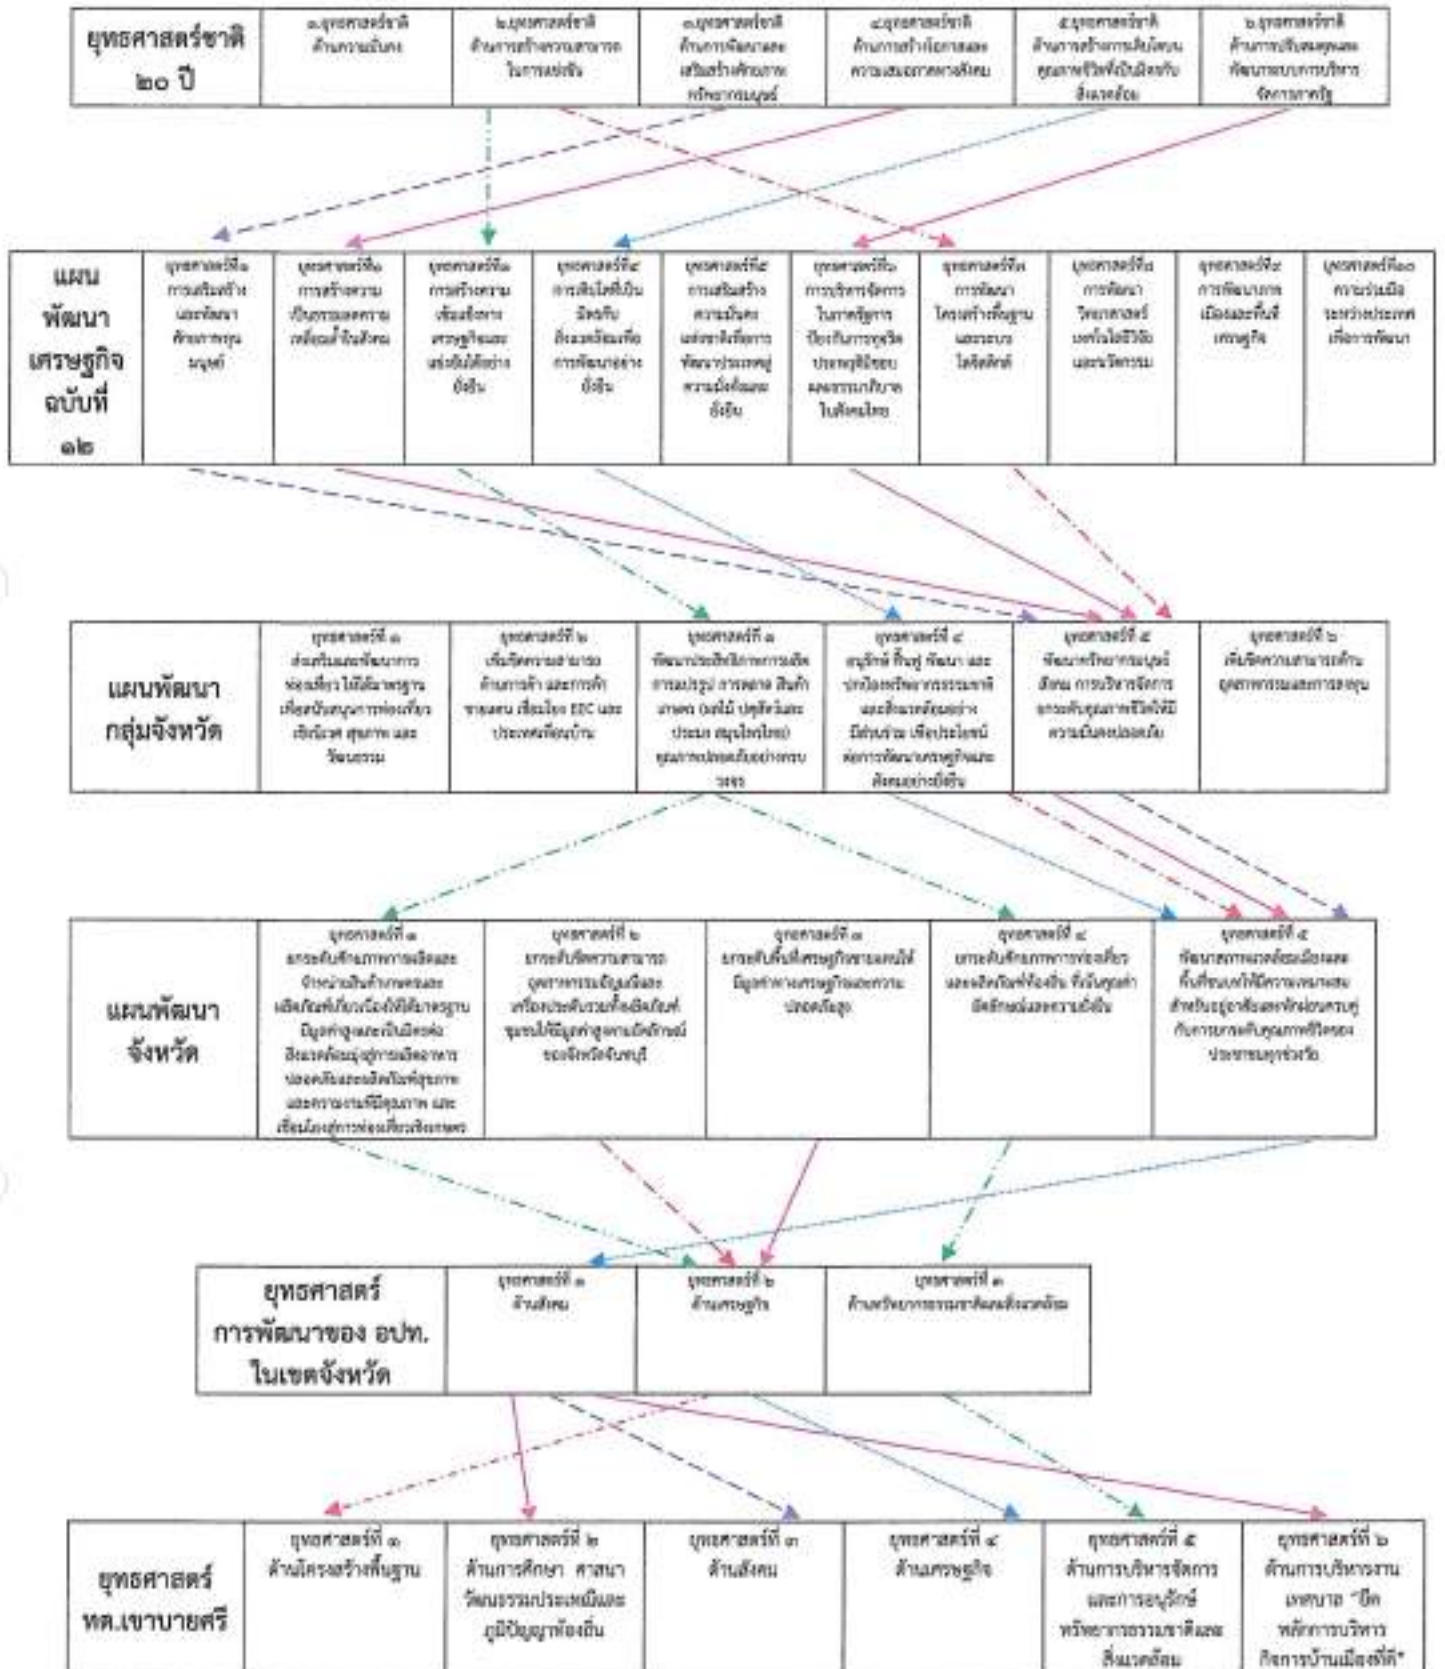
| ยุทธศาสตร์ชาติ ๒๐ ปี | ๑.ยุทธศาสตร์ชาติ ด้านความมั่นคง | ๒.ยุทธศาสตร์ชาติ ด้านการสร้างความสามารถในการแข่งขัน | ๓.ยุทธศาสตร์ชาติ ด้านการพัฒนาและเสริมสร้างศักยภาพทรัพยากรมนุษย์ | ๔.ยุทธศาสตร์ชาติ ด้านการสร้างโอกาสและความเสมอภาคทางสังคม | ๕.ยุทธศาสตร์ชาติ ด้านการสร้างการเติบโตบนคุณภาพชีวิตที่เป็นมิตรกับสิ่งแวดล้อม | ๖.ยุทธศาสตร์ชาติ ด้านการปรับสมดุลและพัฒนาระบบการบริหารจัดการภาครัฐ |
|---|---|---|---|---|---|---|

| แผนพัฒนาเศรษฐกิจ ฉบับที่ ๑๒ | ยุทธศาสตร์ที่๑ การเสริมสร้างและพัฒนาศักยภาพทุนมนุษย์ | ยุทธศาสตร์ที่๒ การสร้างความเป็นธรรมลดความเหลื่อมล้ำในสังคม | ยุทธศาสตร์ที่๓ การสร้างความเข้มแข็งทางเศรษฐกิจและแข่งขันได้อย่างยั่งยืน | ยุทธศาสตร์ที่๔ การเติบโตที่เป็นมิตรกับสิ่งแวดล้อมเพื่อการพัฒนาอย่างยั่งยืน | ยุทธศาสตร์ที่๕ การเสริมสร้างความมั่นคงแห่งชาติเพื่อการพัฒนาประเทศสู่ความมั่งคั่งและยั่งยืน | ยุทธศาสตร์ที่๖ การบริหารจัดการในภาครัฐการป้องกันการทุจริตประพฤติมิชอบและธรรมาภิบาลในสังคมไทย | ยุทธศาสตร์ที่๗ การพัฒนาโครงสร้างพื้นฐานและระบบโลจิสติกส์ | ยุทธศาสตร์ที่๘ การพัฒนาวิทยาศาสตร์ เทคโนโลยีวิจัยและนวัตกรรม | ยุทธศาสตร์ที่๙ การพัฒนาภาค เมืองและพื้นที่เศรษฐกิจ | ยุทธศาสตร์ที่๑๐ ความร่วมมือระหว่างประเทศเพื่อการพัฒนา |
|---|---|---|---|---|---|---|---|---|---|---|

| แผนพัฒนากลุ่มจังหวัด | ยุทธศาสตร์ที่ ๑ ส่งเสริมและพัฒนาการท่องเที่ยว ให้ได้มาตรฐานเพื่อสนับสนุนการท่องเที่ยวเชิงนิเวศ สุขภาพ และวัฒนธรรม | ยุทธศาสตร์ที่ ๒ เพิ่มขีดความสามารถด้านการค้า และการค้าชายแดน เชื่อมโยง EEC และประเทศเพื่อนบ้าน | ยุทธศาสตร์ที่ ๓ พัฒนาประสิทธิภาพการผลิต การแปรรูป การตลาด สินค้าเกษตร (ผลไม้ ปศุสัตว์และประมง สมุนไพรไทย) สู่มาตรฐานปลอดภัยอย่างครบวงจร | ยุทธศาสตร์ที่ ๔ อนุรักษ์ ฟื้นฟู พัฒนา และปกป้องทรัพยากรธรรมชาติและสิ่งแวดล้อมอย่างมีส่วนร่วม เพื่อประโยชน์ต่อการพัฒนาเศรษฐกิจและสังคมอย่างยั่งยืน | ยุทธศาสตร์ที่ ๕ พัฒนาทรัพยากรมนุษย์ สังคม การบริหารจัดการยกระดับคุณภาพชีวิตให้มีความมั่นคงปลอดภัย | ยุทธศาสตร์ที่ ๖ เพิ่มขีดความสามารถด้านอุตสาหกรรมและการลงทุน |
|---|---|---|---|---|---|---|

| แผนพัฒนาจังหวัด | ยุทธศาสตร์ที่ ๑ ยกระดับศักยภาพการผลิตและจำหน่ายสินค้าเกษตรและผลิตภัณฑ์เกี่ยวเนื่องให้ได้มาตรฐาน มีมูลค่าสูงและเป็นมิตรต่อสิ่งแวดล้อมมุ่งสู่การผลิตอาหารปลอดภัยและผลิตภัณฑ์สุขภาพและความงามที่มีคุณภาพ และเชื่อมโยงสู่การท่องเที่ยวเชิงเกษตร | ยุทธศาสตร์ที่ ๒ ยกระดับขีดความสามารถอุตสาหกรรมอัญมณีและเครื่องประดับรวมทั้งผลิตภัณฑ์ชุมชนให้มีมูลค่าสูงตามอัตลักษณ์ของจังหวัดจันทบุรี | ยุทธศาสตร์ที่ ๓ ยกระดับพื้นที่เศรษฐกิจชายแดนให้มีมูลค่าทางเศรษฐกิจและความปลอดภัยสูง | ยุทธศาสตร์ที่ ๔ ยกระดับศักยภาพการท่องเที่ยวและผลิตภัณฑ์ท้องถิ่น ที่เน้นคุณค่าอัตลักษณ์และความยั่งยืน | ยุทธศาสตร์ที่ ๕ พัฒนาสภาพแวดล้อมเมืองและพื้นที่ชนบทให้มีความเหมาะสมสำหรับอยู่อาศัยและพักผ่อนควบคู่กับการยกระดับคุณภาพชีวิตของประชาชนทุกช่วงวัย |
|---|---|---|---|---|---|

| ยุทธศาสตร์การพัฒนาของ อปท. ในเขตจังหวัด | ยุทธศาสตร์ที่ ๑ ด้านสังคม | ยุทธศาสตร์ที่ ๒ ด้านเศรษฐกิจ | ยุทธศาสตร์ที่ ๓ ด้านทรัพยากรธรรมชาติและสิ่งแวดล้อม |
|---|---|---|---|

| ยุทธศาสตร์ ทต.เขาบายศรี | ยุทธศาสตร์ที่ ๑ ด้านโครงสร้างพื้นฐาน | ยุทธศาสตร์ที่ ๒ ด้านการศึกษา ศาสนา วัฒนธรรมประเพณีและภูมิปัญญาท้องถิ่น | ยุทธศาสตร์ที่ ๓ ด้านสังคม | ยุทธศาสตร์ที่ ๔ ด้านเศรษฐกิจ | ยุทธศาสตร์ที่ ๕ ด้านการบริหารจัดการและการอนุรักษ์ทรัพยากรธรรมชาติและสิ่งแวดล้อม | ยุทธศาสตร์ที่ ๖ ด้านการบริหารงานเทศบาล "ยึดหลักการบริหารกิจการบ้านเมืองที่ดี" |
|---|---|---|---|---|---|---|